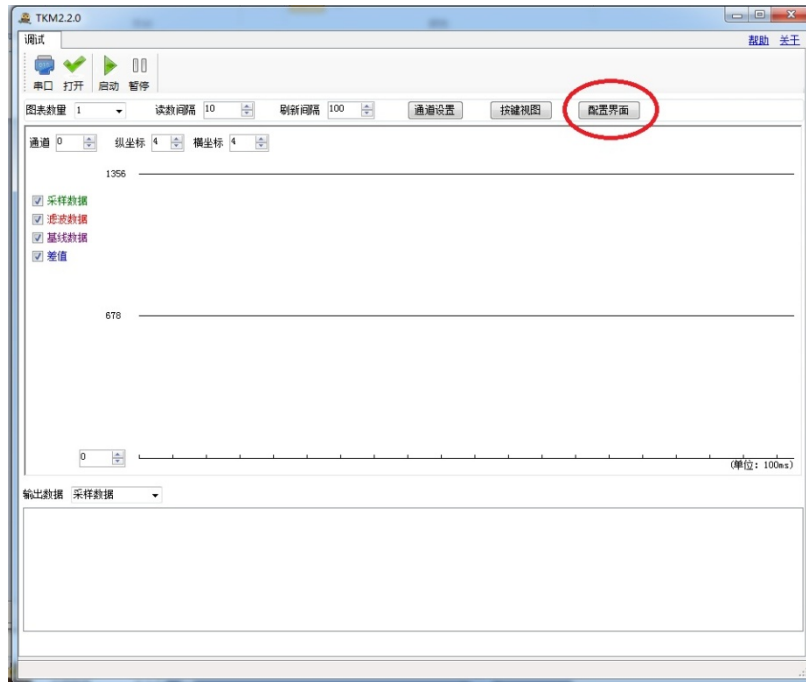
TKM2.2.0

调试

帮助 关于

串口 打开 启动 暂停

图表数量 1 读数间隔 10 刷新间隔 100 通道设置 按键视图 配置界面

通道 0 纵坐标 4 横坐标 4

1356

采样数据
滤波数据
基线数据
差值

678

0

(单位: 100ms)

输出数据 采样数据